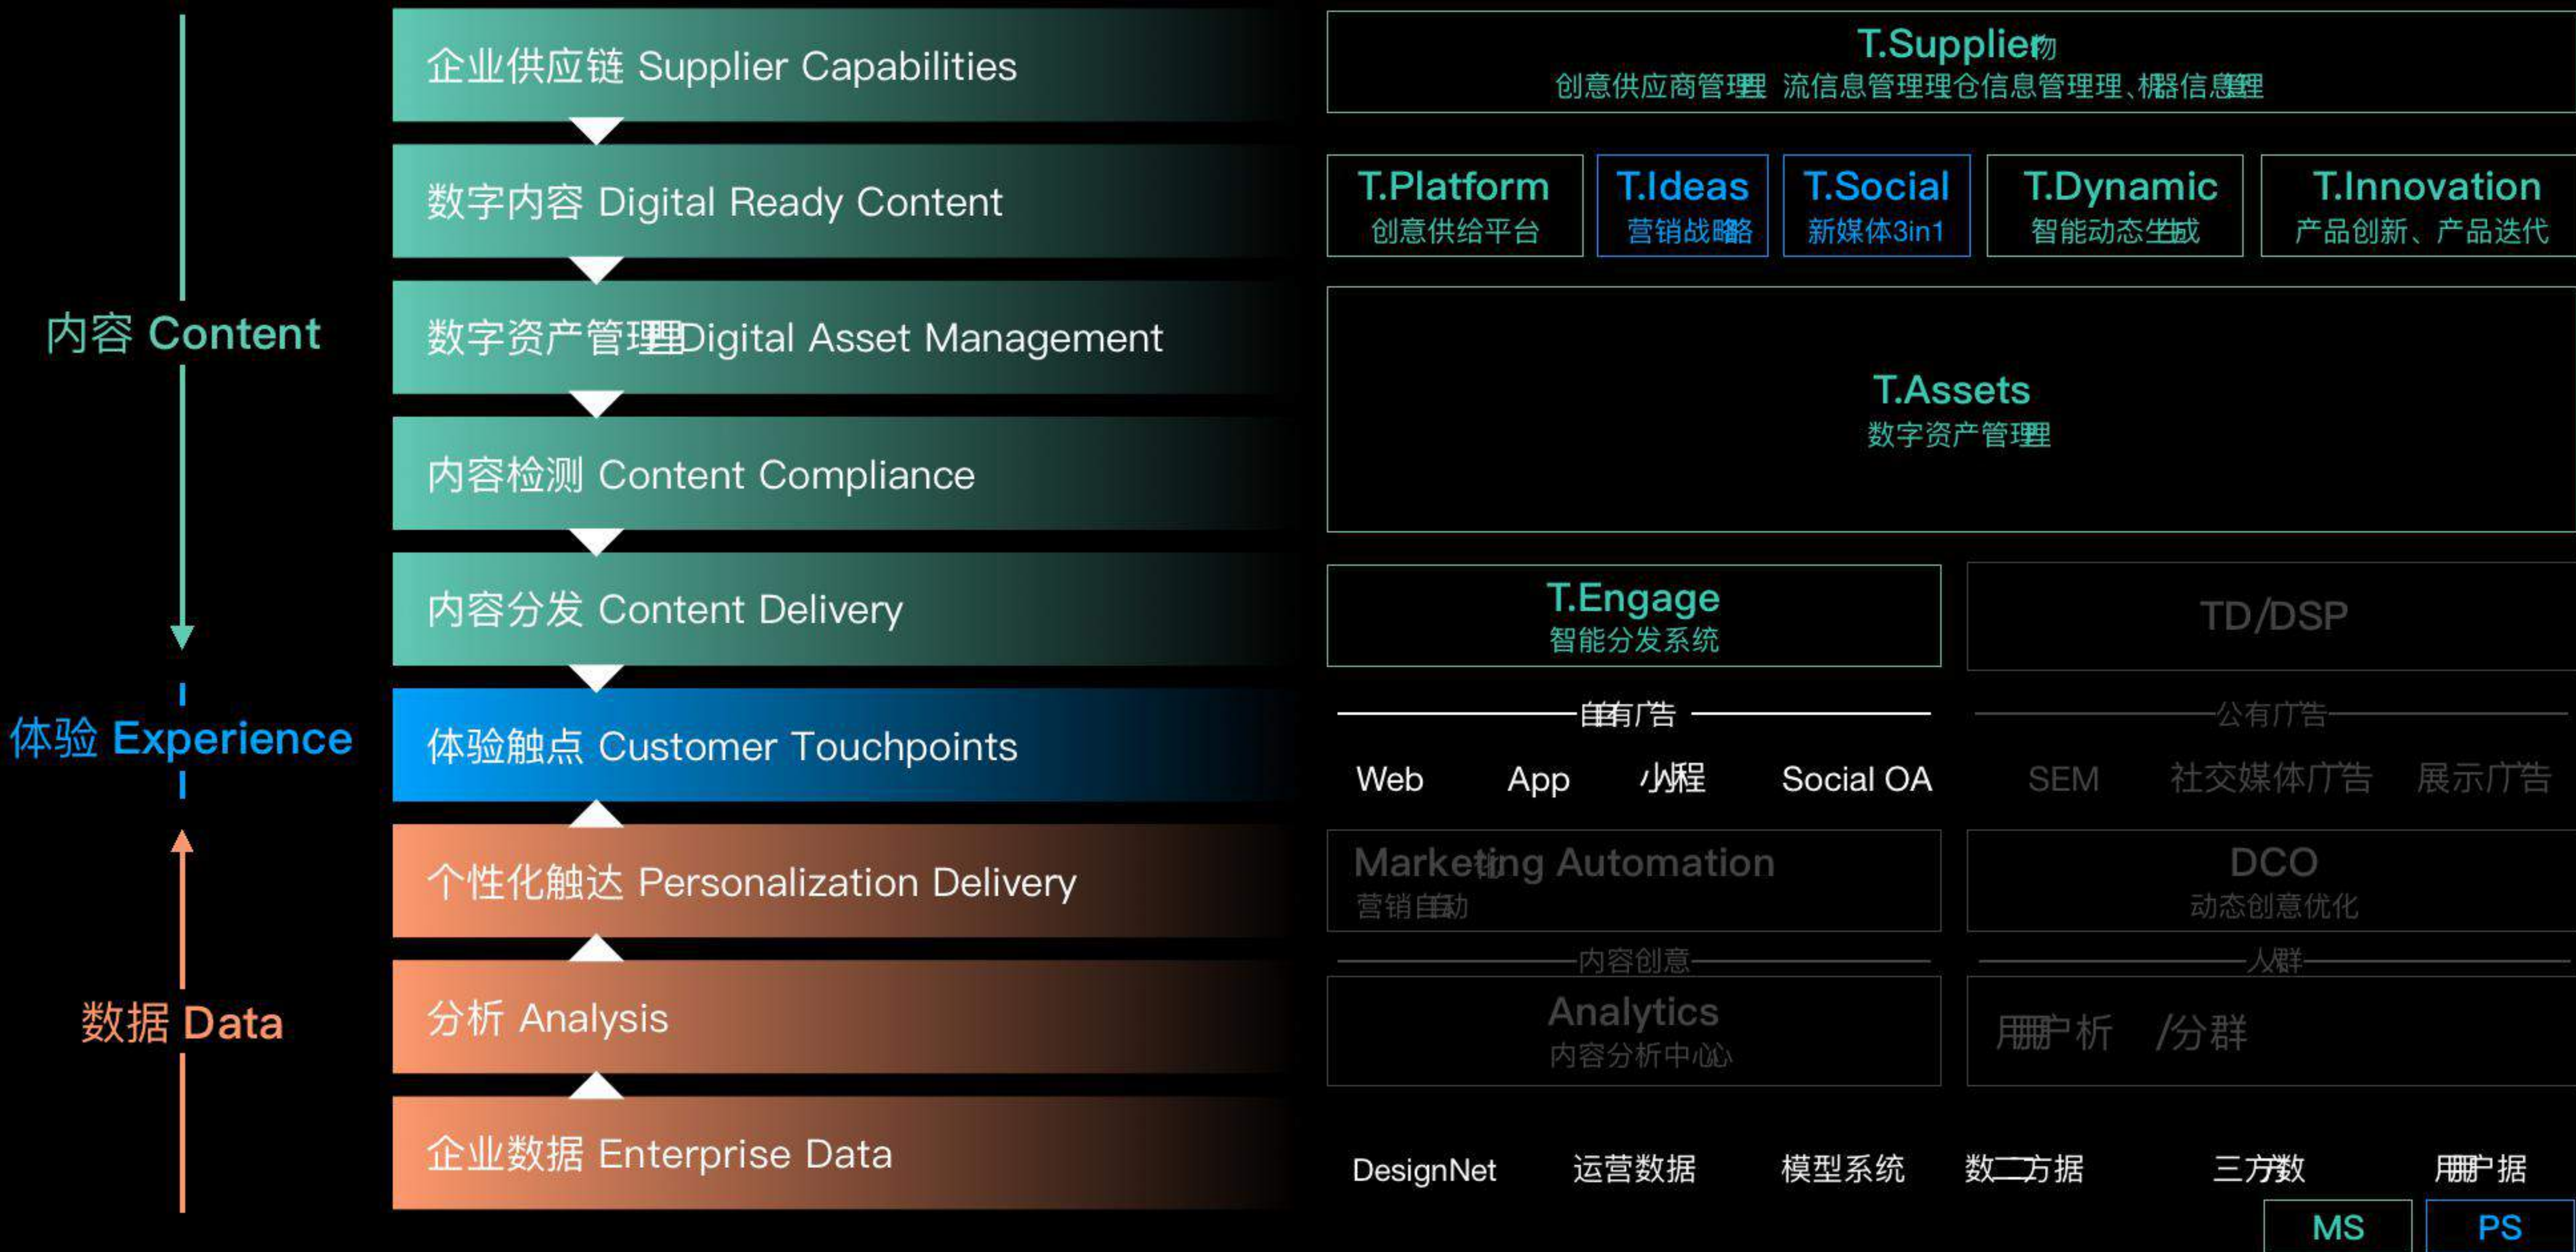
内容 Content

体验 Experience

数据 Data

企业供应链 Supplier Capabilities

数字内容 Digital Ready Content

数字资产管理 Digital Asset Management

内容检测 Content Compliance

内容分发 Content Delivery

体验触点 Customer Touchpoints

个性化触达 Personalization Delivery

分析 Analysis

企业数据 Enterprise Data

T.Supplier
创意供应商管理 流信息管理 仓信息管理、信息管理

T.Platform
创意供给平台

T.Ideas
营销战略

T.Social
新媒体3in1

T.Dynamic
智能动态生成

T.Innovation
产品创新、产品迭代

T.Assets
数字资产管理

T.Engage
智能分发系统

TD/DSP

自有广告

公有广告

Web App 小程序 Social OA

SEM 社交媒体广告 展示广告

Marketing Automation
营销自动

DCO
动态创意优化

内容创意

人群

Analytics
内容分析中心

用户分析 /分群

DesignNet 运营数据 模型系统 第二方数据 三方数据 用户数据

MS PS